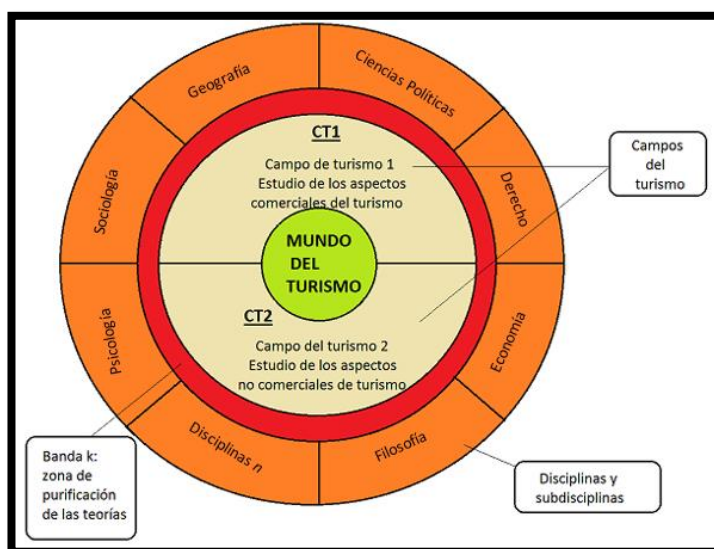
Geografía

Ciencias Políticas

Sociología

Derecho

CT1

Campo de turismo 1
Estudio de los aspectos comerciales del turismo

Campos del turismo

MUNDO DEL TURISMO

CT2

Campo del turismo 2
Estudio de los aspectos no comerciales de turismo

Psicología

Economía

Disciplinas n

Filosofía

Banda k: zona de purificación de las teorías

Disciplinas y subdisciplinas